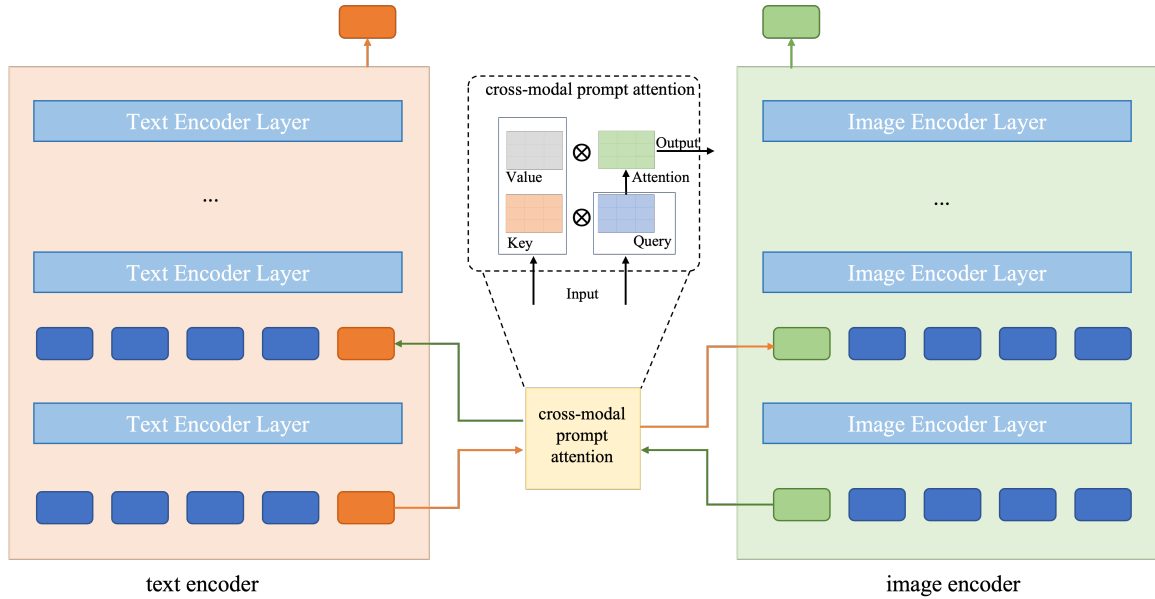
Text Encoder Layer

...

Text Encoder Layer

Text Encoder Layer

text encoder

cross-modal prompt attention

Value

Output

Attention

Key

Query

Input

cross-modal prompt attention

Image Encoder Layer

...

Image Encoder Layer

Image Encoder Layer

image encoder